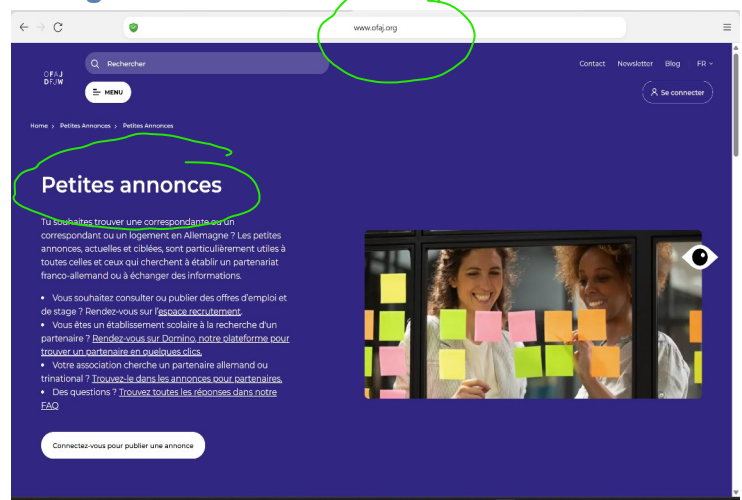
www.ofaj.org

OFAJ
DFJW

Rechercher

MENU

Contact Newsletter Blog FR

Se connecter

Home › Petites Annonces › Petites Annonces

Petites annonces

Tu souhaites trouver une correspondante ou un correspondant ou un logement en Allemagne ? Les petites annonces, actuelles et ciblées, sont particulièrement utiles à toutes celles et ceux qui cherchent à établir un partenariat franco-allemand ou à échanger des informations.

• Vous souhaitez consulter ou publier des offres d'emploi et de stage ? Rendez-vous sur l'espace recrutement.
• Vous êtes un établissement scolaire à la recherche d'un partenaire ? Rendez-vous sur Domino, notre plateforme pour trouver un partenaire en quelques clics.
• Votre association cherche un partenaire allemand ou trinational ? Trouvez-le dans les annonces pour partenaires.
• Des questions ? Trouvez toutes les réponses dans notre FAQ

Connectez-vous pour publier une annonce